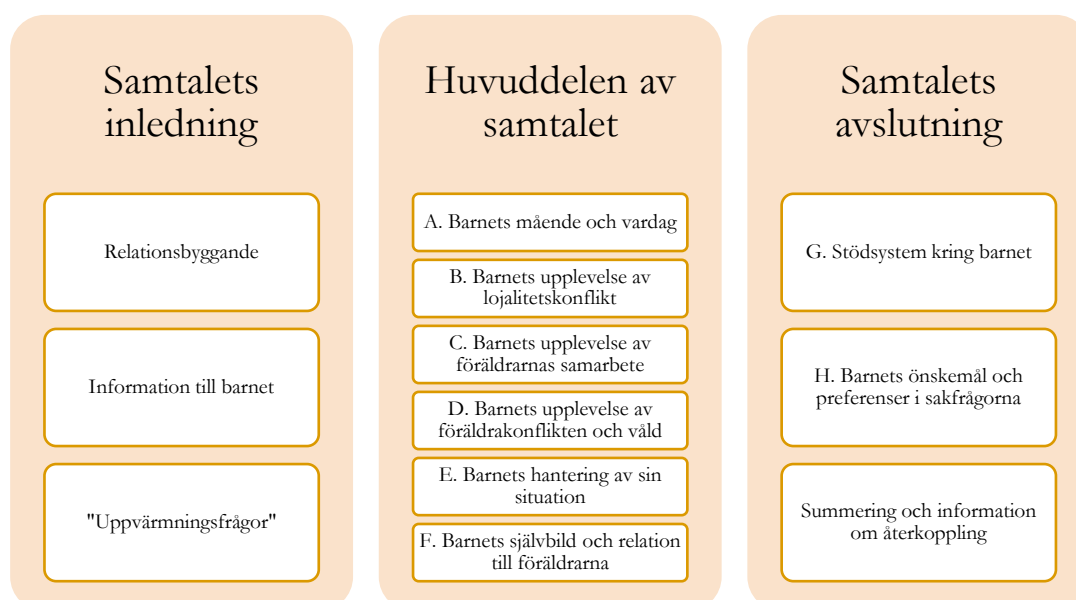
Samtalets inledning

Relationsbyggande

Information till barnet

"Uppvärmningsfrågor"

Huvuddelen av samtalet

A. Barnets mående och vardag

B. Barnets upplevelse av lojalitetskonflikt

C. Barnets upplevelse av föräldrarnas samarbete

D. Barnets upplevelse av föräldrakonflikten och våld

E. Barnets hantering av sin situation

F. Barnets självbild och relation till föräldrarna

Samtalets avslutning

G. Stödsystem kring barnet

H. Barnets önskemål och preferenser i sakfrågorna

Summering och information om återkoppling